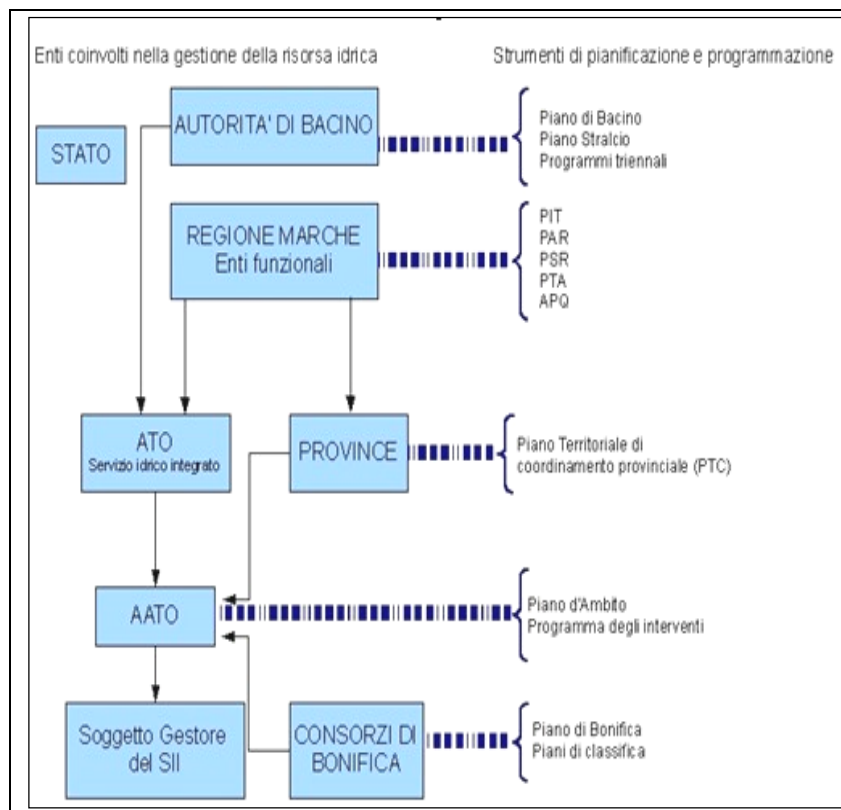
Enti coinvolti nella gestione della risorsa idrica

Strumenti di pianificazione e programmazione

STATO

AUTORITA' DI BACINO

Piano di Bacino
Piano Stralcio
Programmi triennali

REGIONE MARCHE
Enti funzionali

PIT
PAR
PSR
PTA
APQ

ATO
Servizio idrico integrato

PROVINCE

Piano Territoriale di coordinamento provinciale (PTC)

AATO

Piano d'Ambito
Programma degli interventi

Soggetto Gestore del SII

CONSORZI DI BONIFICA

Piano di Bonifica
Piani di classifica